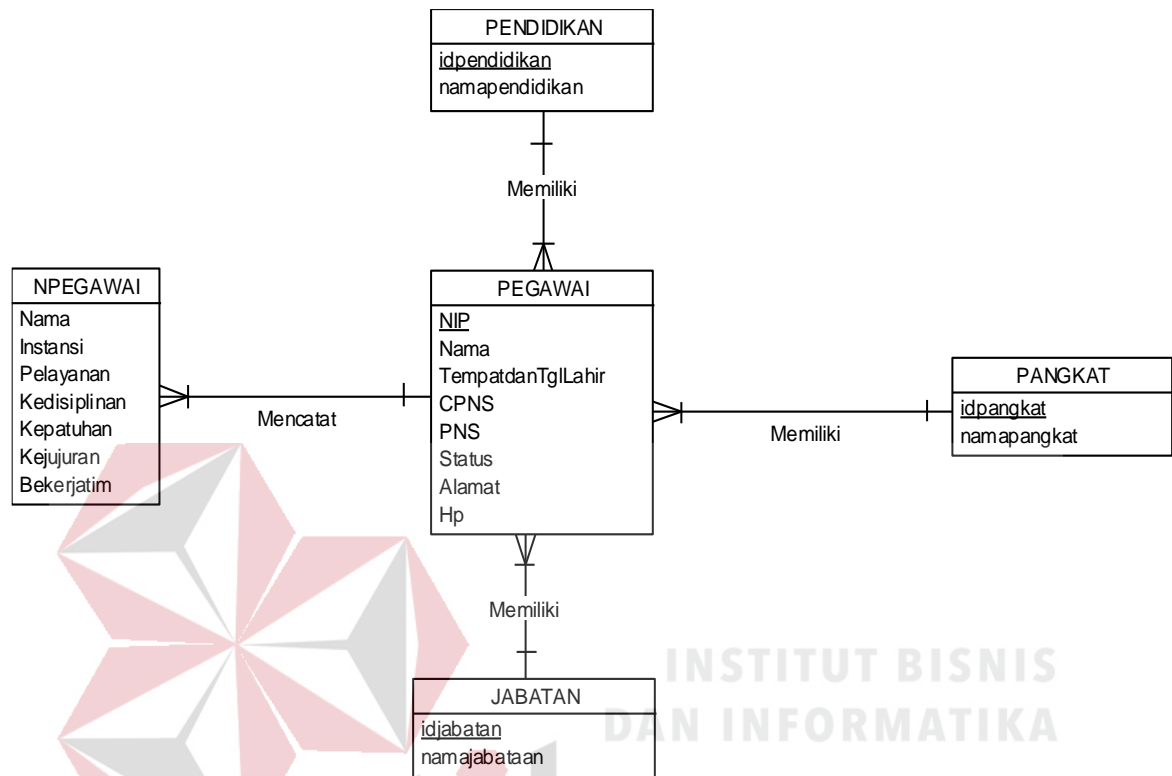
PENDIDIKAN
idpendidikan
namapendidikan

Memiliki

NPEGAWAI
Nama
Instansi
Pelayanan
Kedisiplinan
Kepatuhan
Kejujuran
Bekerjatim

Mencatat

PEGAWAI
NIP
Nama
TempatdanTglLahir
CPNS
PNS
Status
Alamat
Hp

Memiliki

PANGKAT
idpangkat
namapangkat

Memiliki

JABATAN
idjabatan
namajabataan

INSTITUT BISNIS
DAN INFORMATIKA